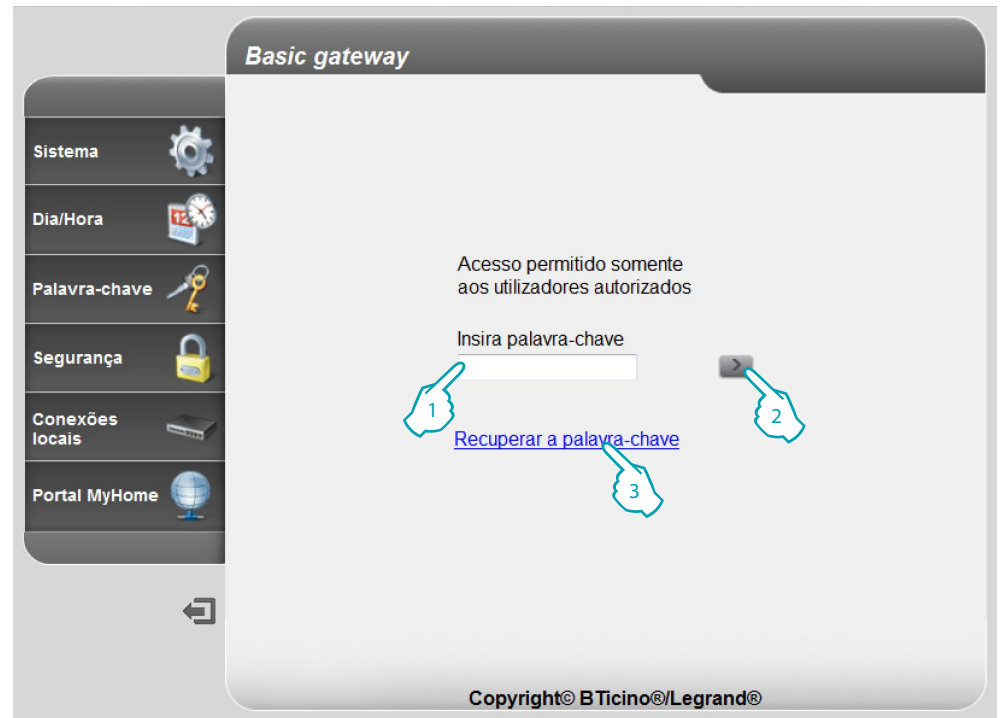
Basic gateway

Sistema

Dia/Hora

Palavra-chave

Segurança

Conexões locais

Portal MyHome

Acesso permitido somente aos utilizadores autorizados

Insira palavra-chave

1

2

Recuperar a palavra-chave

3

Copyright© BTicino®/Legrand®